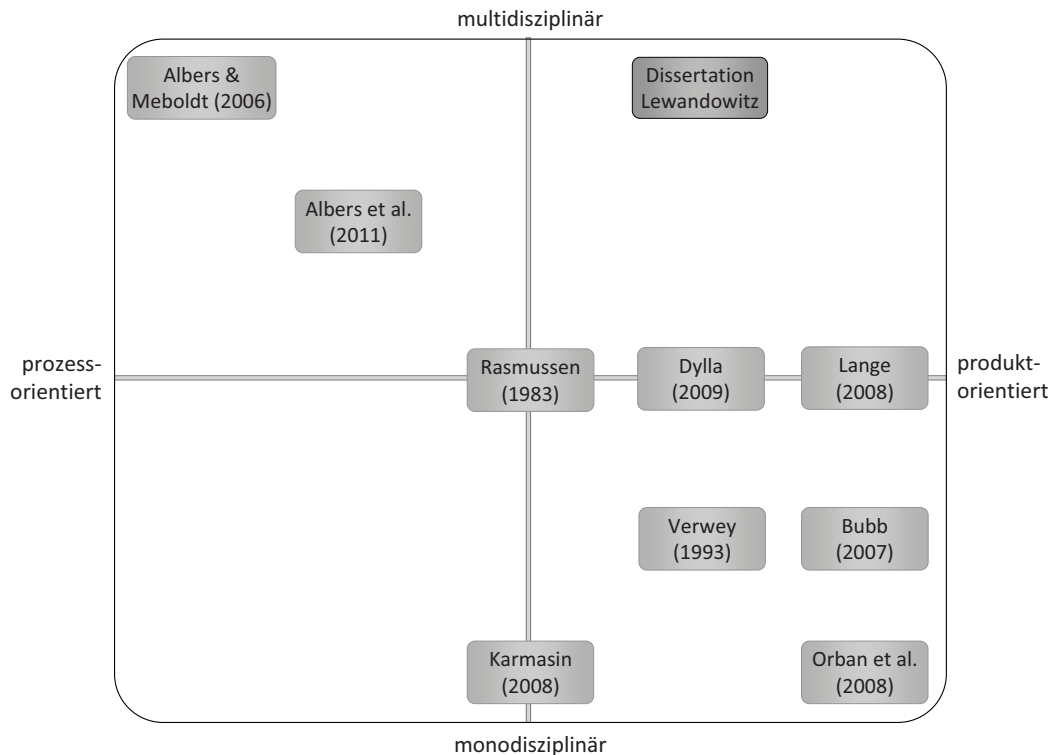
multidisziplinär

Albers & Meboldt (2006)

Dissertation Lewandowitz

Albers et al. (2011)

prozess-orientiert

Rasmussen (1983)

Dylla (2009)

Lange (2008)

produkt-orientiert

Verwey (1993)

Bubb (2007)

Karmasin (2008)

Orban et al. (2008)

monodisziplinär